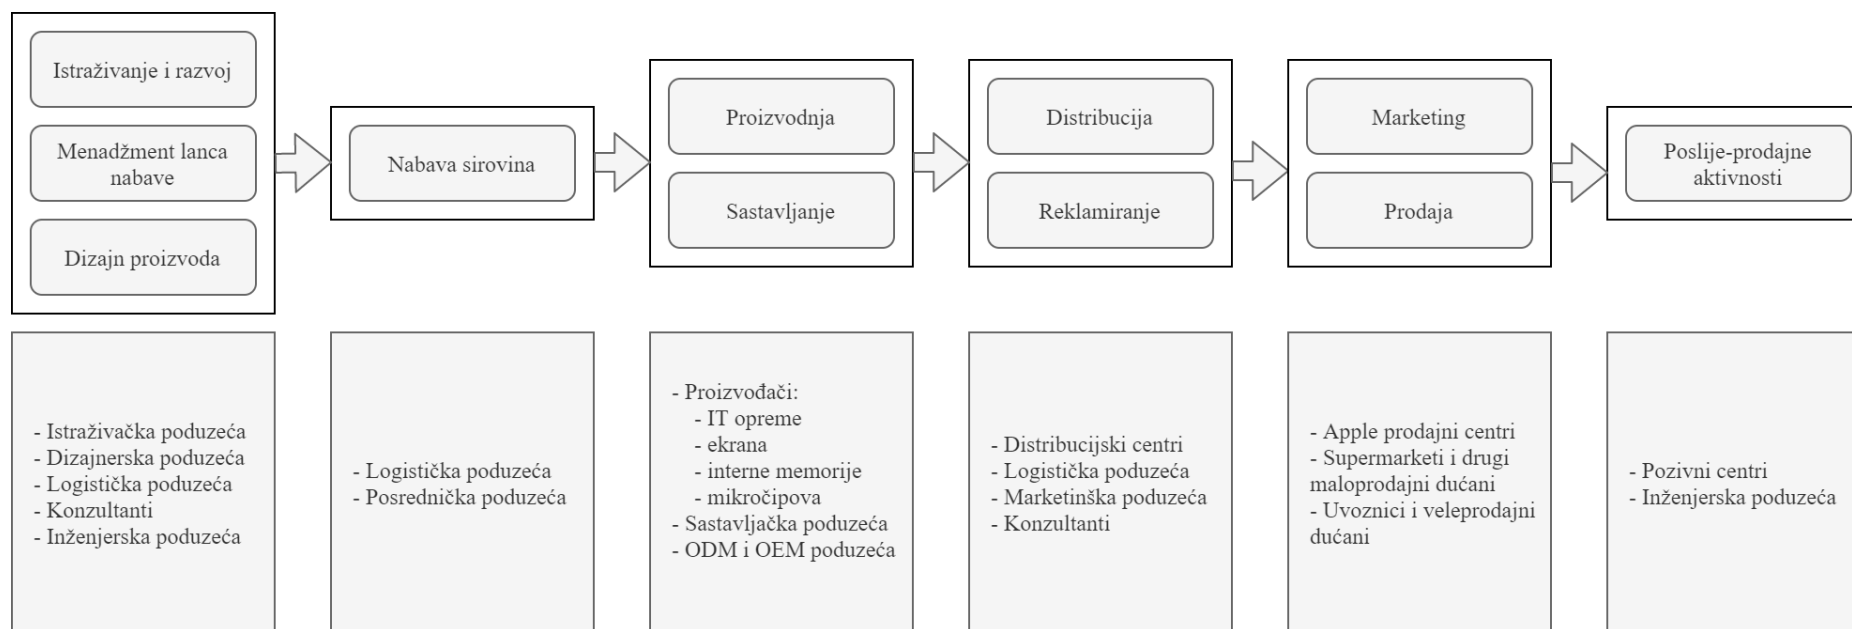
Istraživanje i razvoj

Menadžment lanca nabave

Dizajn proizvoda

Nabava sirovina

Proizvodnja

Sastavljanje

Distribucija

Reklamiranje

Marketing

Prodaja

Poslije-prodajne aktivnosti

- Istraživačka poduzeća
- Dizajnerska poduzeća
- Logistička poduzeća
- Konzultanti
- Inženjerska poduzeća

- Logistička poduzeća
- Posrednička poduzeća

- Proizvođači:
 - IT opreme
 - ekrana
 - interne memorije
 - mikročipova
- Sastavljačka poduzeća
- ODM i OEM poduzeća

- Distribucijski centri
- Logistička poduzeća
- Marketinška poduzeća
- Konzultanti

- Apple prodajni centri
- Supermarketi i drugi maloprodajni dućani
- Uvoznici i veleprodajni dućani

- Pozivni centri
- Inženjerska poduzeća